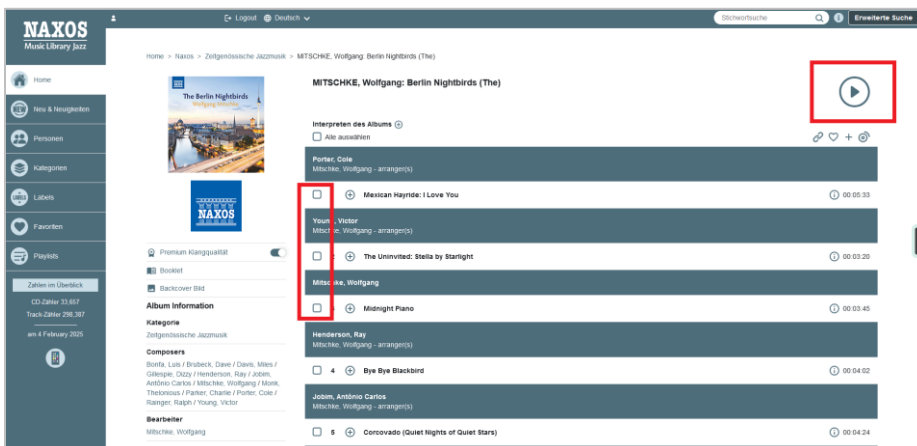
NAXOS
Music Library Jazz

Logout Deutsch

Stichwortsuche
Erweiterte Suche

Home
Neu & Neuigkeiten
Personen
Kategorien
Labels
Favoriten
Playlists

Zahlen im Überblick
CD-Zähler 33,657
Track-Zähler 298,387
am 4 February 2025

Home > Naxos > Zeitgenössische Jazzmusik > MITSCHKE, Wolfgang: Berlin Nightbirds (The)

The Berlin Nightbirds
Wolfgang Mitschke

NAXOS

Premium Klangqualität
Booklet
Backcover Bild

Album Information
Kategorie
Zeitgenössische Jazzmusik

Composers
Bonfa, Luis / Brubeck, Dave / Davis, Miles / Gillespie, Dizzy / Henderson, Ray / Jobim, Antônio Carlos / Mitschke, Wolfgang / Monk, Thelonious / Parker, Charlie / Porter, Cole / Rainger, Ralph / Young, Victor

Bearbeiter
Mitschke, Wolfgang

MITSCHKE, Wolfgang: Berlin Nightbirds (The)

Interpreten des Albums
Alle auswählen

Porter, Cole
Mitschke, Wolfgang - arranger(s)
Mexican Hayride: I Love You 00:05:33

You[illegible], Victor
Mitsc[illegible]e, Wolfgang - arranger(s)
The Uninvited: Stella by Starlight 00:03:20

Mits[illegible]ke, Wolfgang
Midnight Piano 00:03:45

Henderson, Ray
Mitschke, Wolfgang - arranger(s)
4 Bye Bye Blackbird 00:04:02

Jobim, Antônio Carlos
Mitschke, Wolfgang - arranger(s)
5 Corcovado (Quiet Nights of Quiet Stars) 00:04:24